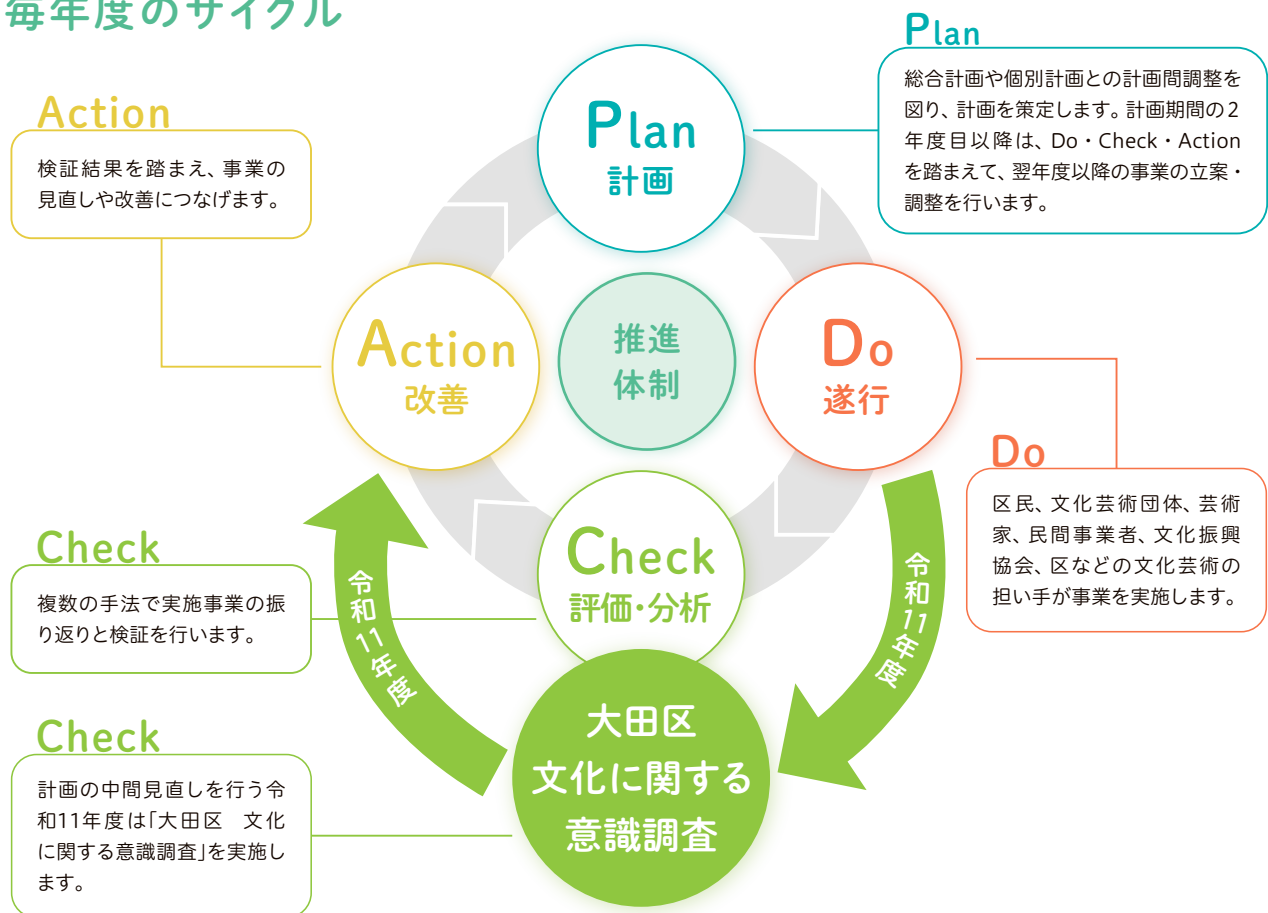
毎年度のサイクル

Action
検証結果を踏まえ、事業の見直しや改善につなげます。

Plan
総合計画や個別計画との計画間調整を図り、計画を策定します。計画期間の2年度目以降は、Do・Check・Actionを踏まえて、翌年度以降の事業の立案・調整を行います。

Plan
計画

Action
改善

推進
体制

Do
遂行

Do
区民、文化芸術団体、芸術家、民間事業者、文化振興協会、区などの文化芸術の担い手が事業を実施します。

Check
複数の手法で実施事業の振り返りと検証を行います。

Check
評価・分析

令和11年度

令和11年度

大田区
文化に関する
意識調査

Check
計画の中間見直しを行う令和11年度は「大田区　文化に関する意識調査」を実施します。